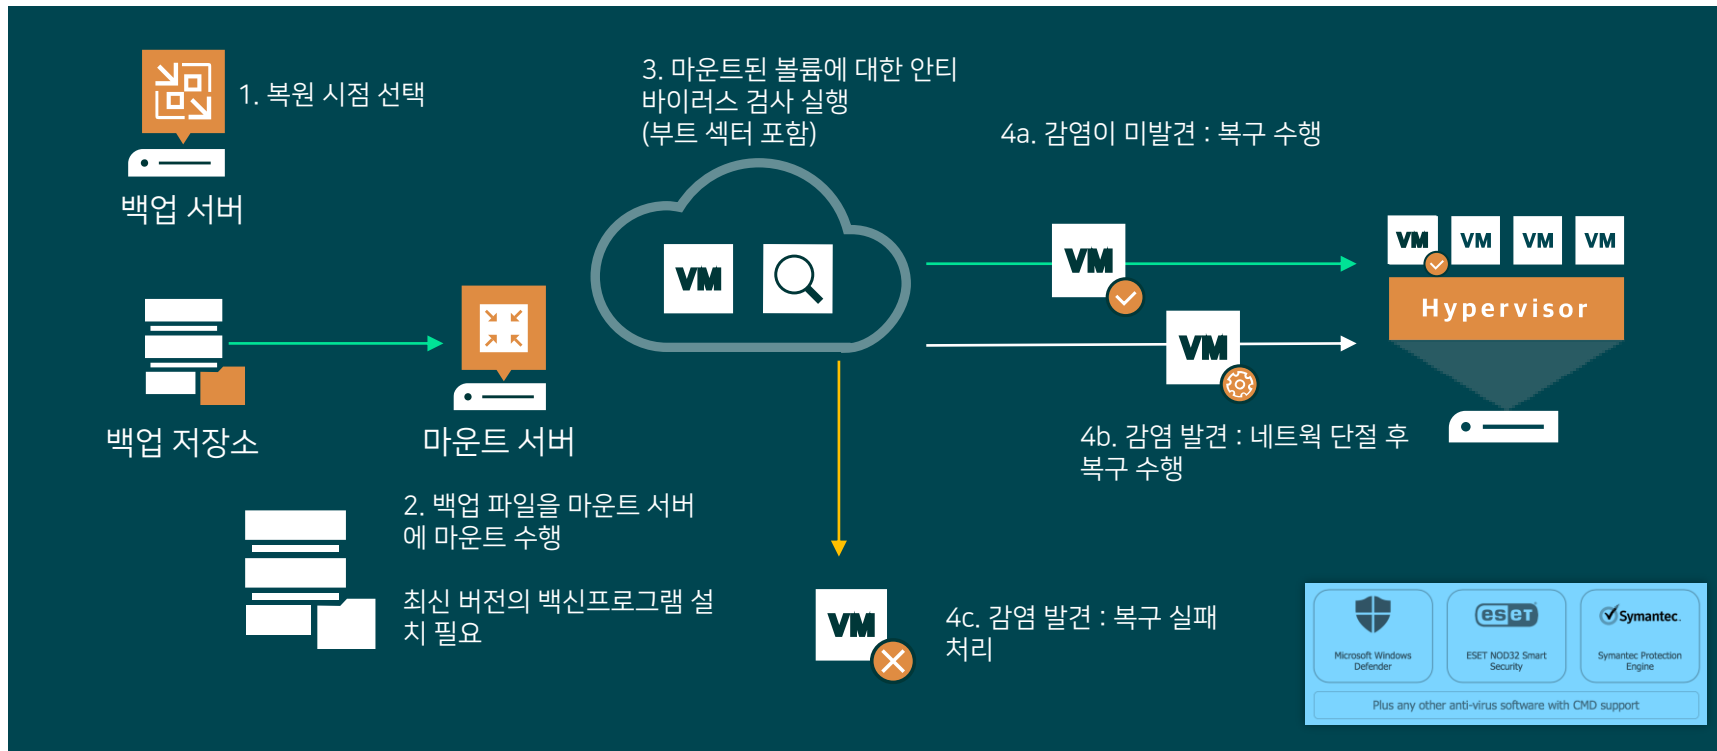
1. 복원 시점 선택

백업 서버

백업 저장소

마운트 서버

2. 백업 파일을 마운트 서버에 마운트 수행

최신 버전의 백신프로그램 설치 필요

3. 마운트된 볼륨에 대한 안티바이러스 검사 실행 (부트 섹터 포함)

VM

4a. 감염이 미발견 : 복구 수행

VM

VM

4b. 감염 발견 : 네트웍 단절 후 복구 수행

VM VM VM VM

Hypervisor

VM

4c. 감염 발견 : 복구 실패 처리

Microsoft Windows Defender

eset

ESET NOD32 Smart Security

Symantec.

Symantec Protection Engine

Plus any other anti-virus software with CMD support